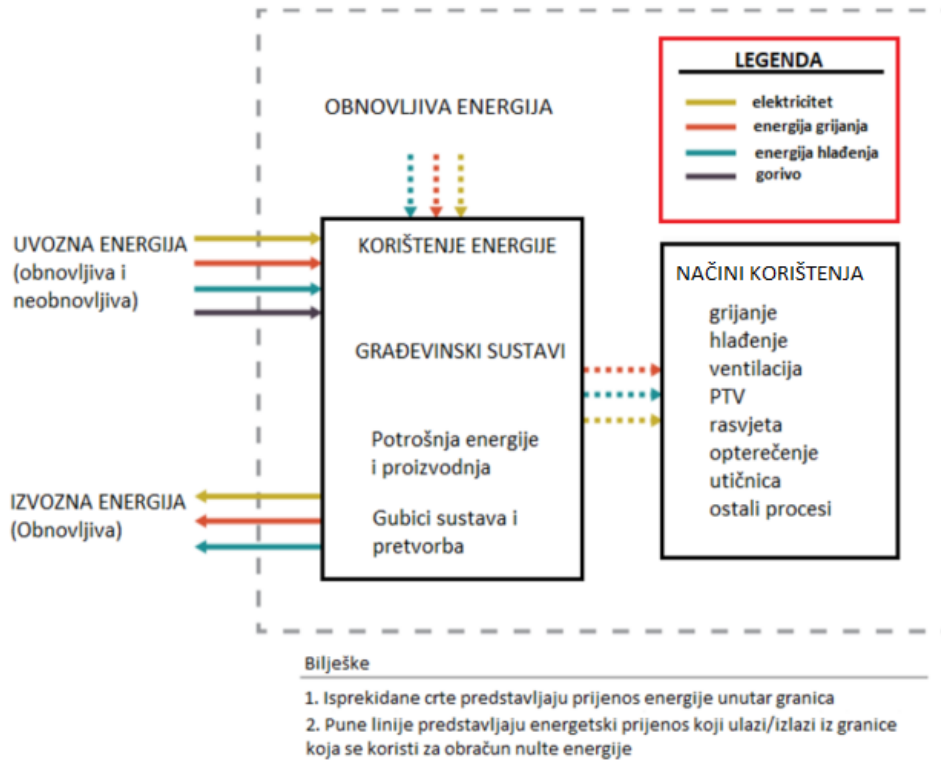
LEGENDA
elektricitet
energija grijanja
energija hlađenja
gorivo

OBNOVLJIVA ENERGIJA

UVOZNA ENERGIJA (obnovljiva i neobnovljiva)

KORIŠTENJE ENERGIJE

GRAĐEVINSKI SUSTAVI

Potrošnja energije i proizvodnja

Gubici sustava i pretvorba

IZVOZNA ENERGIJA (Obnovljiva)

NAČINI KORIŠTENJA
grijanje
hlađenje
ventilacija
PTV
rasvjeta
opterečenje
utičnica
ostali procesi

Bilješke
1. Isprekidane crte predstavljaju prijenos energije unutar granica
2. Pune linije predstavljaju energetski prijenos koji ulazi/izlazi iz granice koja se koristi za obračun nulte energije